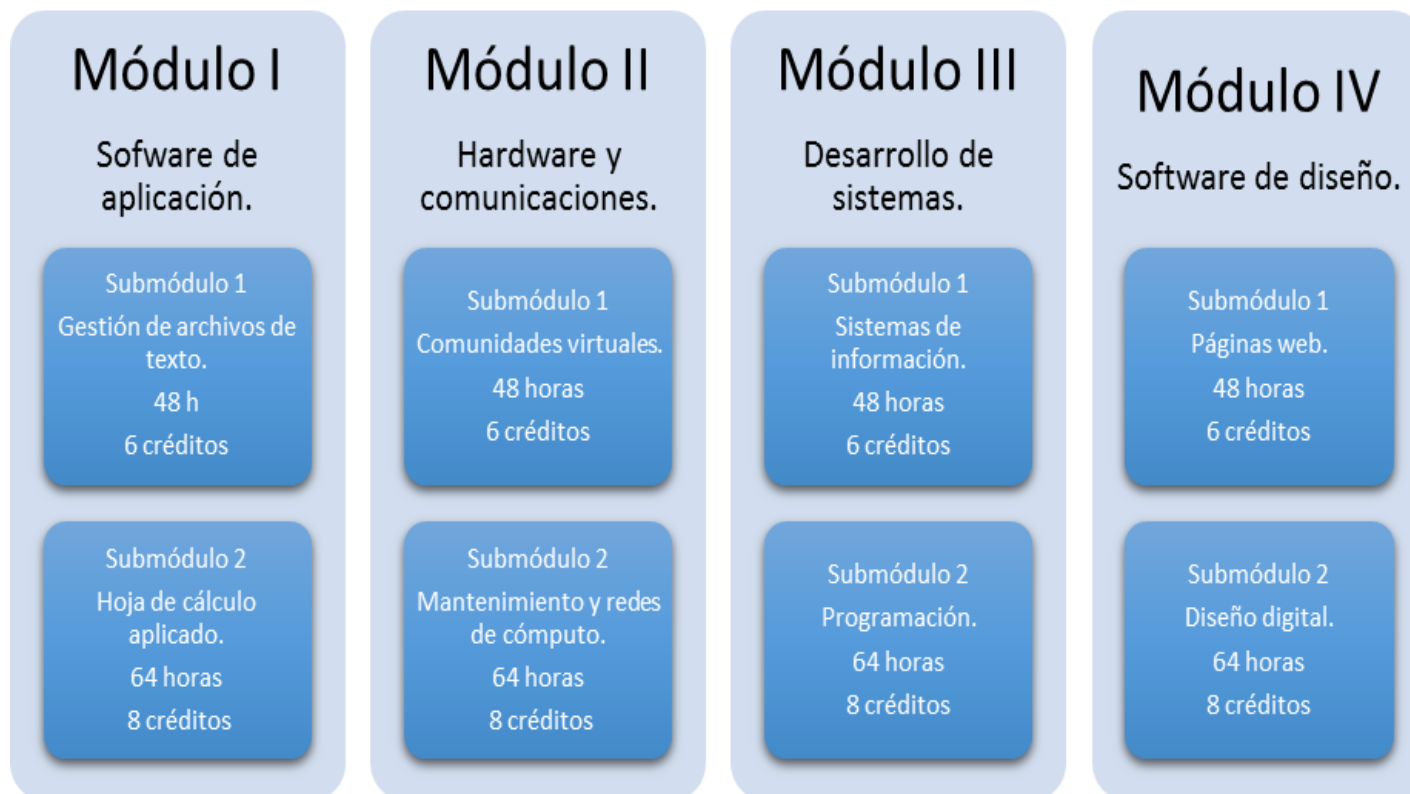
Módulo I

Sofware de aplicación.

Submódulo 1
Gestión de archivos de texto.
48 h
6 créditos

Submódulo 2
Hoja de cálculo aplicado.
64 horas
8 créditos

Módulo II

Hardware y comunicaciones.

Submódulo 1
Comunidades virtuales.
48 horas
6 créditos

Submódulo 2
Mantenimiento y redes de cómputo.
64 horas
8 créditos

Módulo III

Desarrollo de sistemas.

Submódulo 1
Sistemas de información.
48 horas
6 créditos

Submódulo 2
Programación.
64 horas
8 créditos

Módulo IV

Software de diseño.

Submódulo 1
Páginas web.
48 horas
6 créditos

Submódulo 2
Diseño digital.
64 horas
8 créditos